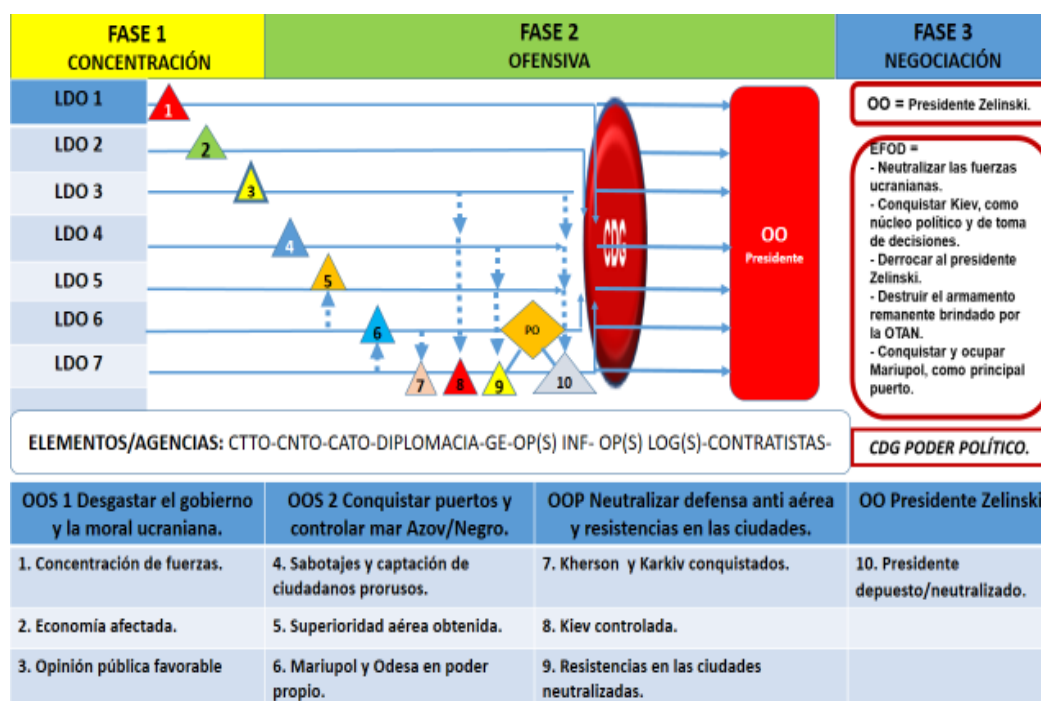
| FASE 1 CONCENTRACIÓN | FASE 2 OFENSIVA | FASE 3 NEGOCIACIÓN |
|---|---|---|

LDO 1
LDO 2
LDO 3
LDO 4
LDO 5
LDO 6
LDO 7

1 2 3 4 5 6 7 8 9 10

PO

CDG

OO
Presidente

OO = Presidente Zelinski.

EFOD =
- Neutralizar las fuerzas ucranianas.
- Conquistar Kiev, como núcleo político y de toma de decisiones.
- Derrocar al presidente Zelinski.
- Destruir el armamento remanente brindado por la OTAN.
- Conquistar y ocupar Mariupol, como principal puerto.

ELEMENTOS/AGENCIAS: CTTO-CNTO-CATO-DIPLOMACIA-GE-OP(S) INF- OP(S) LOG(S)-CONTRATISTAS-

CDG PODER POLÍTICO.

| OOS 1 Desgastar el gobierno y la moral ucraniana. | OOS 2 Conquistar puertos y controlar mar Azov/Negro. | OOP Neutralizar defensa anti aérea y resistencias en las ciudades. | OO Presidente Zelinski |
|---|---|---|---|
| 1. Concentración de fuerzas. | 4. Sabotajes y captación de ciudadanos prorusos. | 7. Kherson y Karkiv conquistados. | 10. Presidente depuesto/neutralizado. |
| 2. Economía afectada. | 5. Superioridad aérea obtenida. | 8. Kiev controlada. | |
| 3. Opinión pública favorable | 6. Mariupol y Odesa en poder propio. | 9. Resistencias en las ciudades neutralizadas. | |